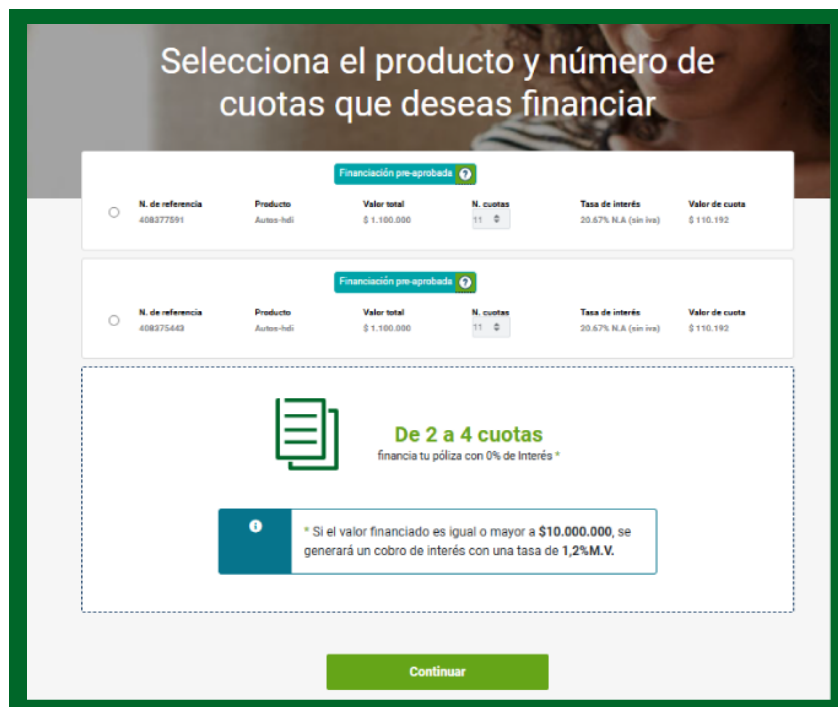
Selecciona el producto y número de cuotas que deseas financiar

Financiación pre-aprobada

| N. de referencia | Producto | Valor total | N. cuotas | Tasa de interés | Valor de cuota |
|---|---|---|---|---|---|
| 408377591 | Autos-hdi | $ 1.100.000 | 11 | 20.67% N.A (sin iva) | $ 110.192 |

Financiación pre-aprobada

| N. de referencia | Producto | Valor total | N. cuotas | Tasa de interés | Valor de cuota |
|---|---|---|---|---|---|
| 408375443 | Autos-hdi | $ 1.100.000 | 11 | 20.67% N.A (sin iva) | $ 110.192 |

De 2 a 4 cuotas
financia tu póliza con 0% de Interés *

* Si el valor financiado es igual o mayor a **$10.000.000**, se generará un cobro de interés con una tasa de **1,2%M.V.**

Continuar